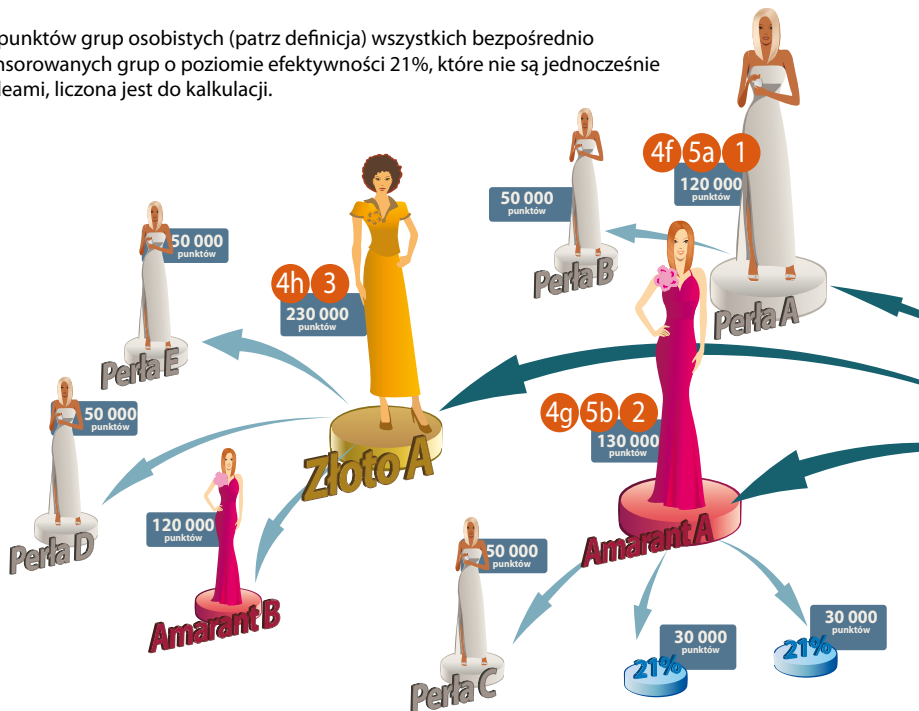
punktów grup osobistych (patrz definicja) wszystkich bezpośrednio nsorowanych grup o poziomie efektywności 21%, które nie są jednocześnie leami, liczona jest do kalkulacji.

4f 5a 1
120 000 punktów

50 000 punktów

Perła B

Perła A

4h 3
230 000 punktów

50 000 punktów

Perła E

50 000 punktów

Złoto A

4g 5b 2
130 000 punktów

Perła D

120 000 punktów

Amarant B

50 000 punktów

Amarant A

30 000 punktów

30 000 punktów

21%

21%

Perła C